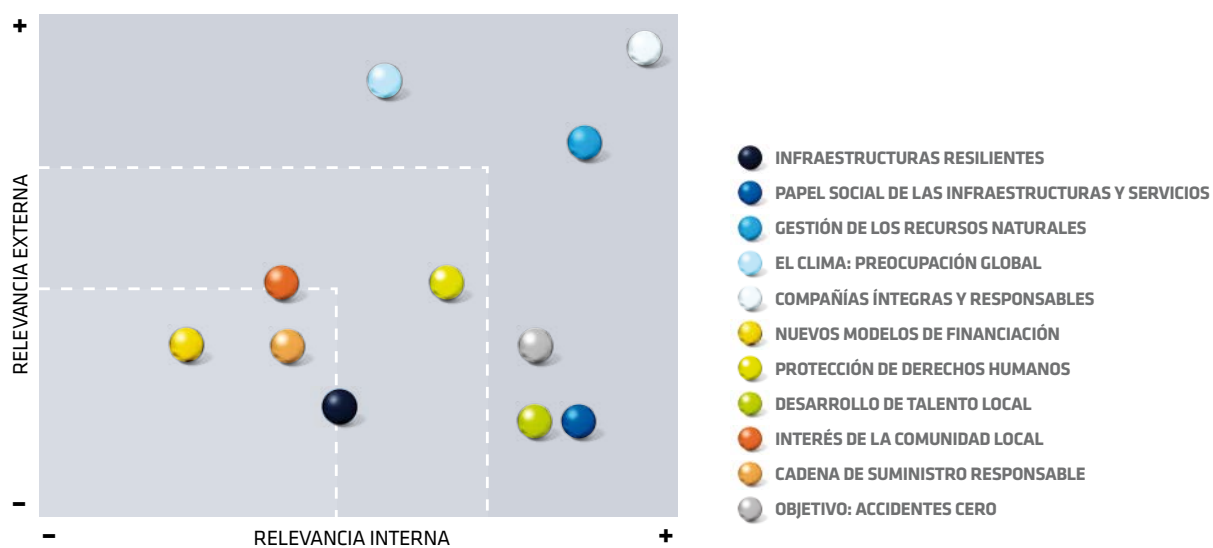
+

RELEVANCIA EXTERNA

–

–

RELEVANCIA INTERNA

+

INFRAESTRUCTURAS RESILIENTES
PAPEL SOCIAL DE LAS INFRAESTRUCTURAS Y SERVICIOS
GESTIÓN DE LOS RECURSOS NATURALES
EL CLIMA: PREOCUPACIÓN GLOBAL
COMPAÑÍAS ÍNTEGRAS Y RESPONSABLES
NUEVOS MODELOS DE FINANCIACIÓN
PROTECCIÓN DE DERECHOS HUMANOS
DESARROLLO DE TALENTO LOCAL
INTERÉS DE LA COMUNIDAD LOCAL
CADENA DE SUMINISTRO RESPONSABLE
OBJETIVO: ACCIDENTES CERO